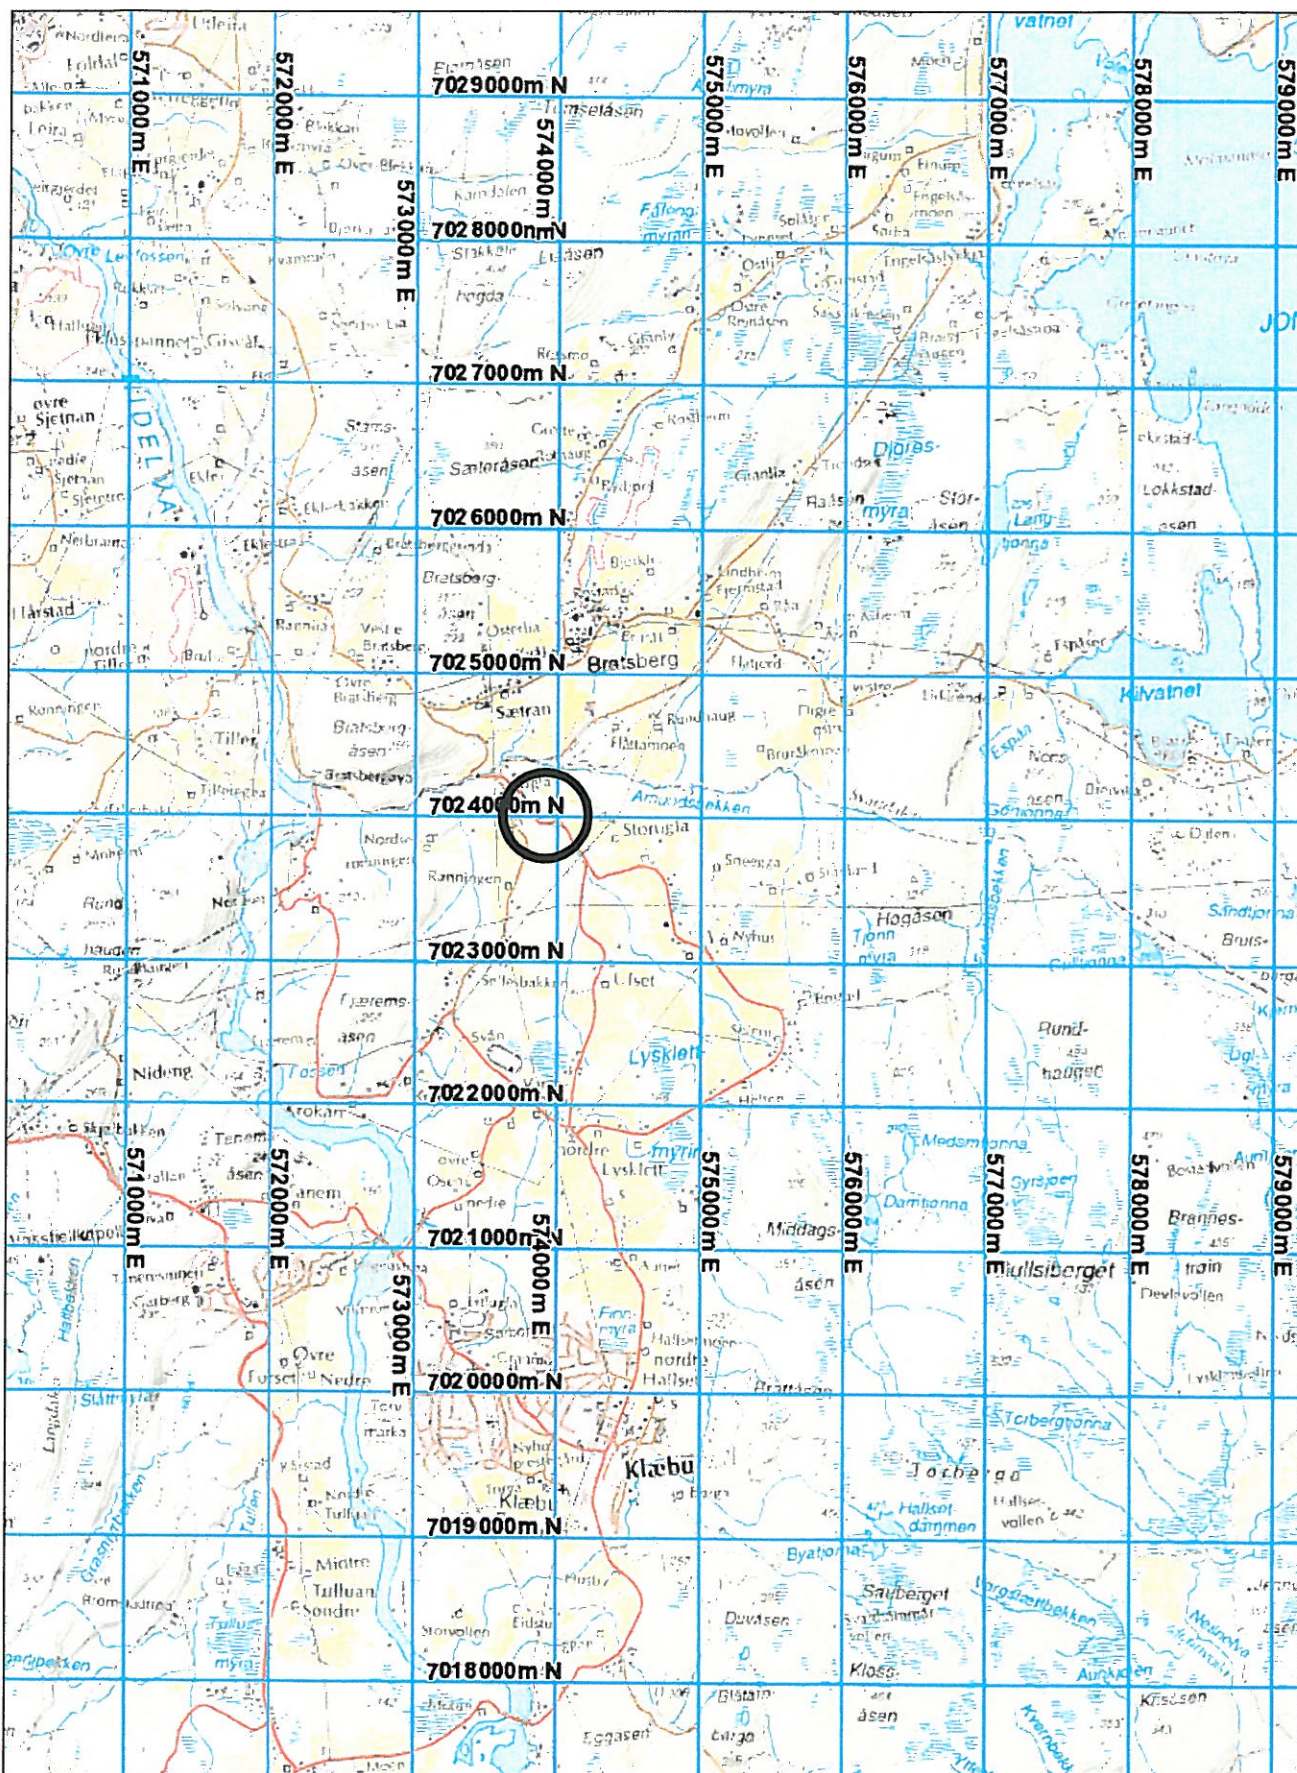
571000m E
572000m E
573000m E
574000m E
575000m E
576000m E
577000m E
578000m E
579000m E

7029000m N
7028000m N
7027000m N
7026000m N
7025000m N
7024000m N
7023000m N
7022000m N
7021000m N
7020000m N
7019000m N
7018000m N

571000m E
572000m E
573000m E
574000m E
575000m E
576000m E
577000m E
578000m E
579000m E

vatnet
Elgmåsen
Almyra
Tomseläsen
Fålengmyra
Randalen
Hovollen
Løkken
Øvre Leirfossen
Ostli
Engelsåsen
Hogda
Løsåsen
Grøtemyra
Røsmo
Øvre Sjetnan
Sjetnan
NIDELVA
Stamsåsen
Sæteråsen
Djupåsmyra
Stor-åsen
Lokkstad-åsen
Bratsberg-åsen
Østerlia
Bratsberg
Hårstad
Tiller
Kilvatnet
Sætran
Bratsberg-åsen
Bratsbergøya
Amundsbekken
Storugla
Rannjngen
Flåttamoen
Høgåsen
Tjønnmyra
Nideng
Fjærems-åsen
Fossen
Lysklett
Rund-haugen
Tanem
Tanem
Medsmyrtjønna
Damtjønna
Middags-åsen
Fjellsberget
Brannes-trøin
Nordre Lysklett
Finnmyra
Hallset
Klæbu
Torbergtjønna
Torberga
Hallset-dammen
Midtre Tulluan
Søndre
Tullumyra
Byatjønna
Saubergbekken
Sauberget
Duvåsen
Kloss-åsen
Eggåsen
Ovre
Fossen
Nedre